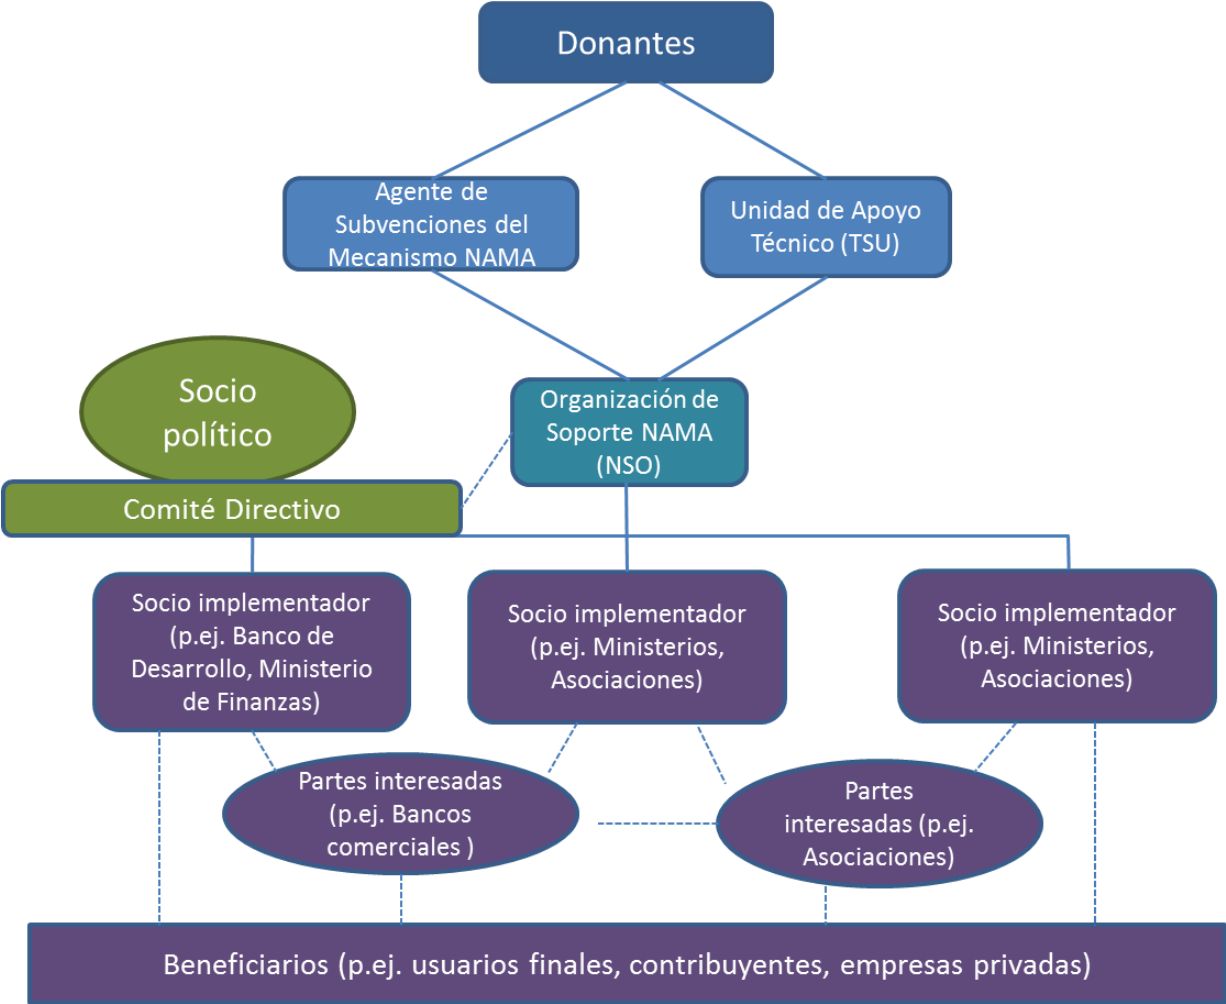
Donantes

Agente de Subvenciones del Mecanismo NAMA

Unidad de Apoyo Técnico (TSU)

Socio político

Organización de Soporte NAMA (NSO)

Comité Directivo

Socio implementador (p.ej. Banco de Desarrollo, Ministerio de Finanzas)

Socio implementador (p.ej. Ministerios, Asociaciones)

Socio implementador (p.ej. Ministerios, Asociaciones)

Partes interesadas (p.ej. Bancos comerciales )

Partes interesadas (p.ej. Asociaciones)

Beneficiarios (p.ej. usuarios finales, contribuyentes, empresas privadas)